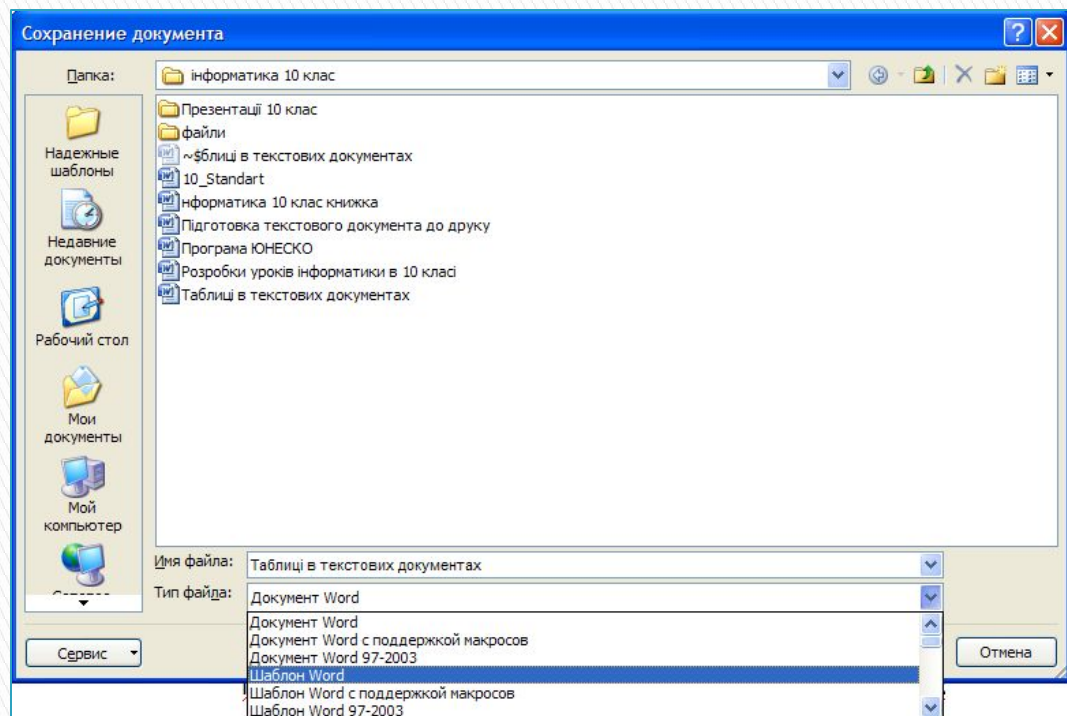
Сохранение документа

Папка: інформатика 10 клас

Надежные шаблоны
Недавние документы
Рабочий стол
Мои документы
Мой компьютер
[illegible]

Презентації 10 клас
файли
~$блиці в текстових документах
10_Standart
нформатика 10 клас книжка
Підготовка текстового документа до друку
Програма ЮНЕСКО
Розробки уроків інформатики в 10 класі
Таблиці в текстових документах

Имя файла: Таблиці в текстових документах
Тип файла: Документ Word

Документ Word
Документ Word с поддержкой макросов
Документ Word 97-2003
Шаблон Word
Шаблон Word с поддержкой макросов
Шаблон Word 97-2003

Сервис
Отмена